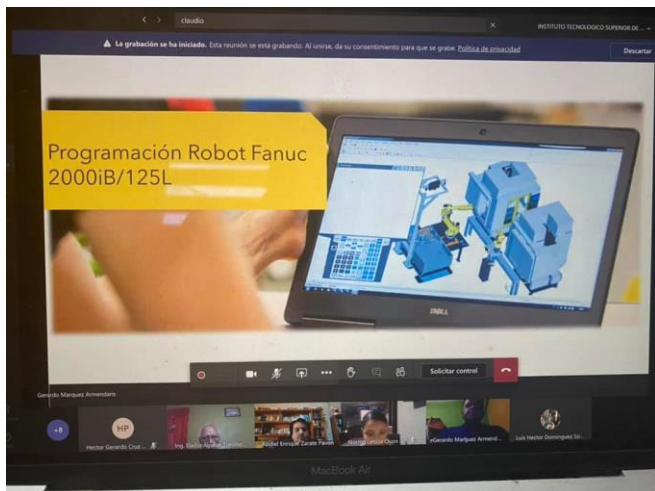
claudio

INSTITUTO TECNOLOGICO SUPERIOR DE ...

La grabación se ha iniciado. Esta reunión se está grabando. Al unirse, da su consentimiento para que se grabe. Política de privacidad

Descartar

Programación Robot Fanuc 2000iB/125L

DELL

Solicitar control

Gerardo Marquez Armendaro

+8

HP

Hector Gerardo Cruz ...

Ing. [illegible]

Rafael Enrique Zarate Pavon

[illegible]

eGerardo Marquez Armend...

Luis Hector Dominguez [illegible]

MacBook Air